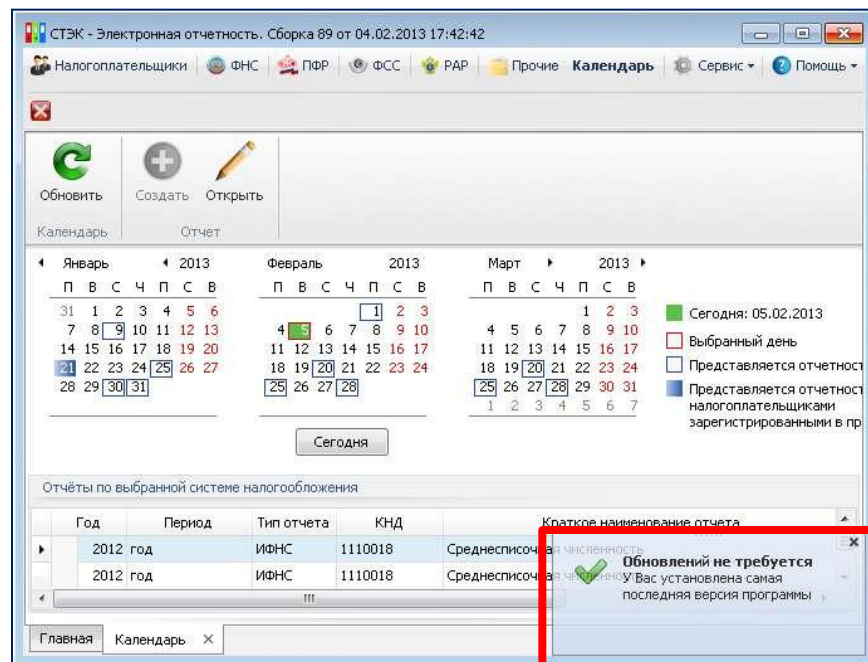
СТЭК - Электронная отчетность. Сборка 89 от 04.02.2013 17:42:42

Налогоплательщики | ФНС | ПФР | ФСС | РАР | Прочие | Календарь | Сервис | Помощь

Обновить
Календарь

Создать Открыть
Отчет

Январь 2013
П В С Ч П С В
31 1 2 3 4 5 6
7 8 9 10 11 12 13
14 15 16 17 18 19 20
21 22 23 24 25 26 27
28 29 30 31

Февраль 2013
П В С Ч П С В
1 2 3
4 5 6 7 8 9 10
11 12 13 14 15 16 17
18 19 20 21 22 23 24
25 26 27 28

Март 2013
П В С Ч П С В
1 2 3
4 5 6 7 8 9 10
11 12 13 14 15 16 17
18 19 20 21 22 23 24
25 26 27 28 29 30 31
1 2 3 4 5 6 7

Сегодня: 05.02.2013
Выбранный день
Представляется отчетност
Представляется отчетност налогоплательщиками зарегистрированными в пр

Сегодня

Отчёты по выбранной системе налогообложения

| Год | Период | Тип отчета | КНД | Краткое наименование отчета |
|---|---|---|---|---|
| 2012 | год | ИФНС | 1110018 | Среднесписочная численность |
| 2012 | год | ИФНС | 1110018 | Среднесписочная численность |

Обновлений не требуется
У Вас установлена самая последняя версия программы

Главная | Календарь ×